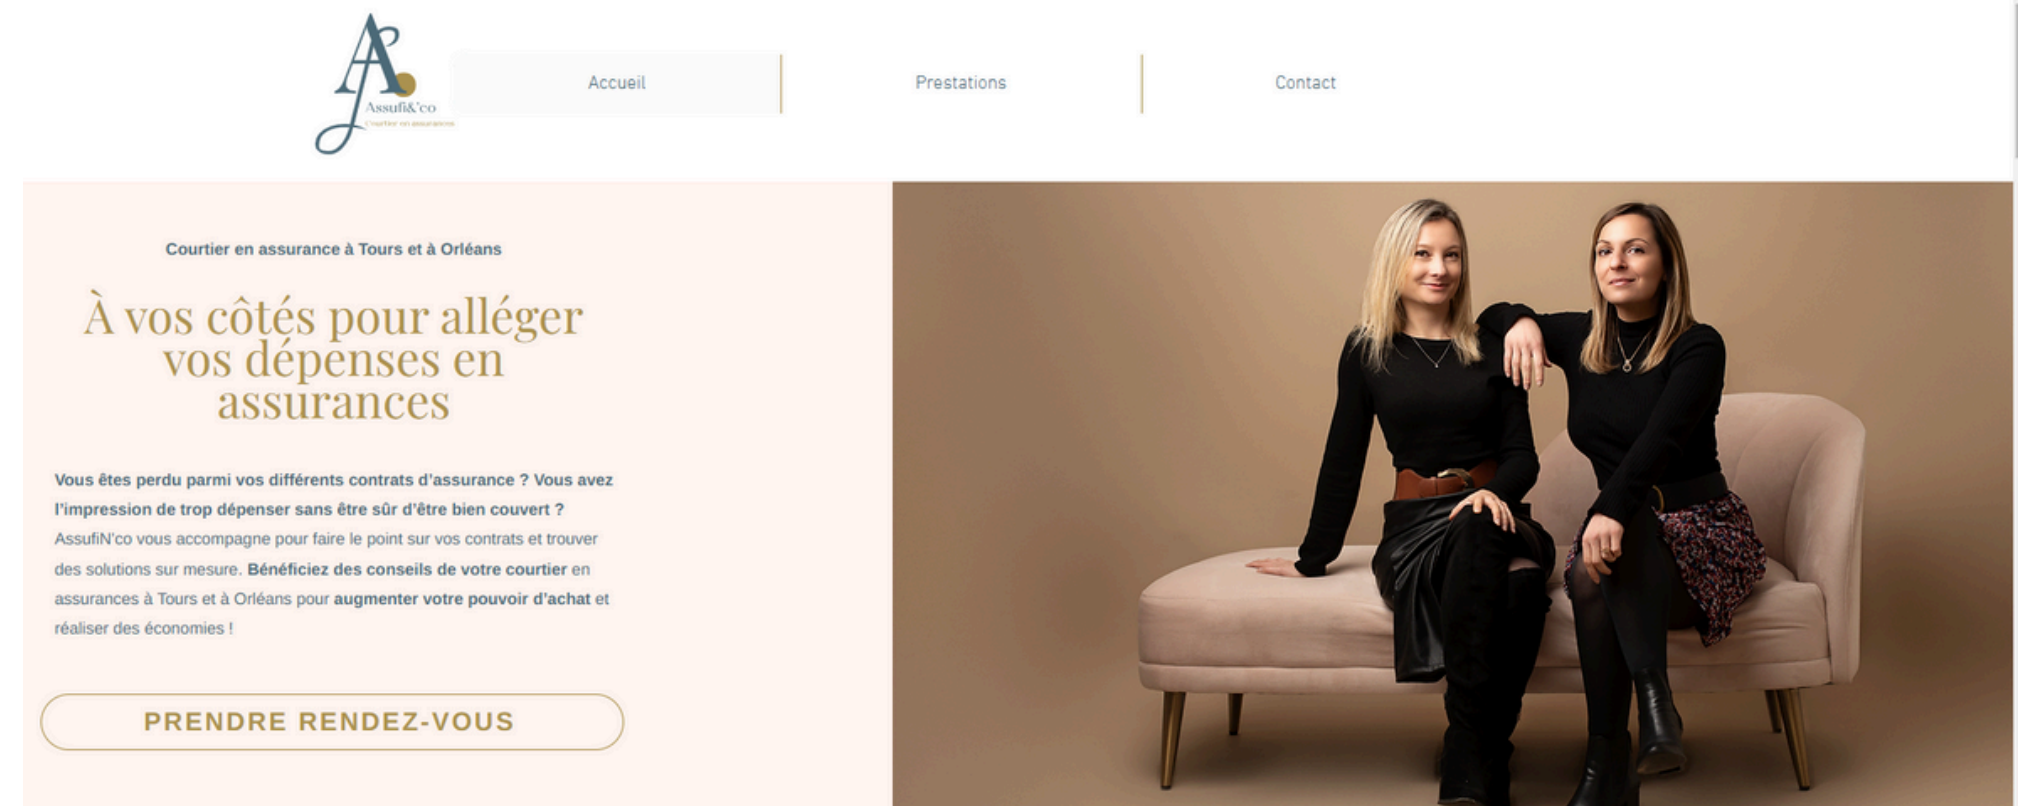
AJ
Assufi&'co
Courtier en assurances

Accueil

Prestations

Contact

Courtier en assurance à Tours et à Orléans

À vos côtés pour alléger vos dépenses en assurances

Vous êtes perdu parmi vos différents contrats d'assurance ? Vous avez l'impression de trop dépenser sans être sûr d'être bien couvert ? AssufiN'co vous accompagne pour faire le point sur vos contrats et trouver des solutions sur mesure. Bénéficiez des conseils de votre courtier en assurances à Tours et à Orléans pour augmenter votre pouvoir d'achat et réaliser des économies !

PRENDRE RENDEZ-VOUS